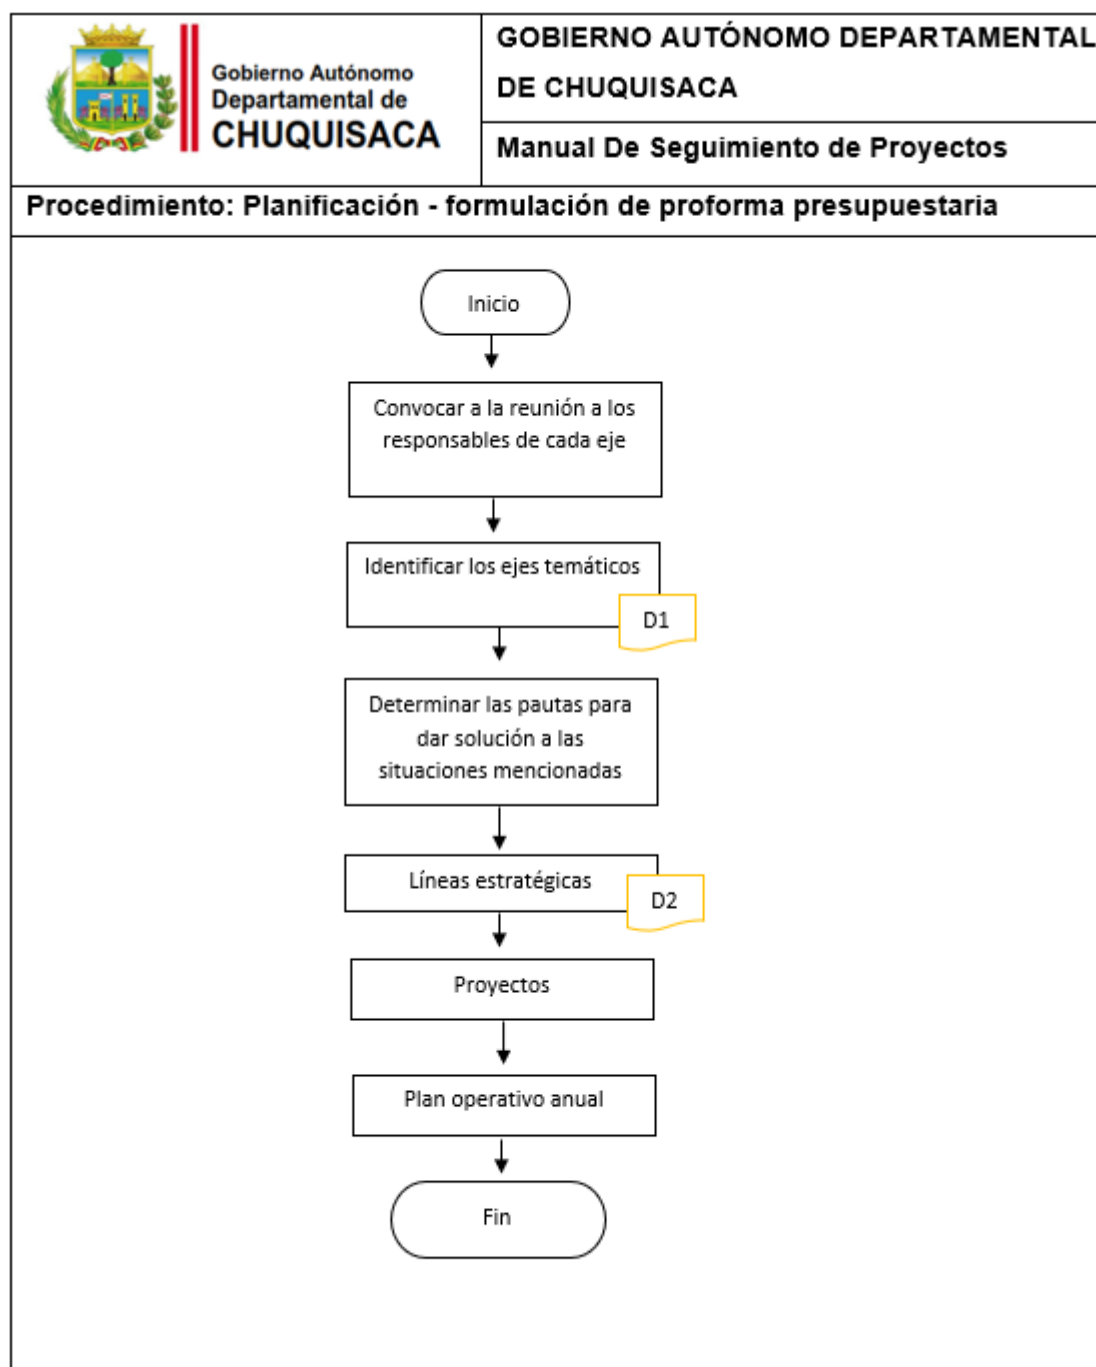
Gobierno Autónomo Departamental de CHUQUISACA

GOBIERNO AUTÓNOMO DEPARTAMENTAL DE CHUQUISACA

Manual De Seguimiento de Proyectos

Procedimiento: Planificación - formulación de proforma presupuestaria

Inicio

Convocar a la reunión a los responsables de cada eje

Identificar los ejes temáticos

D1

Determinar las pautas para dar solución a las situaciones mencionadas

Líneas estratégicas

D2

Proyectos

Plan operativo anual

Fin